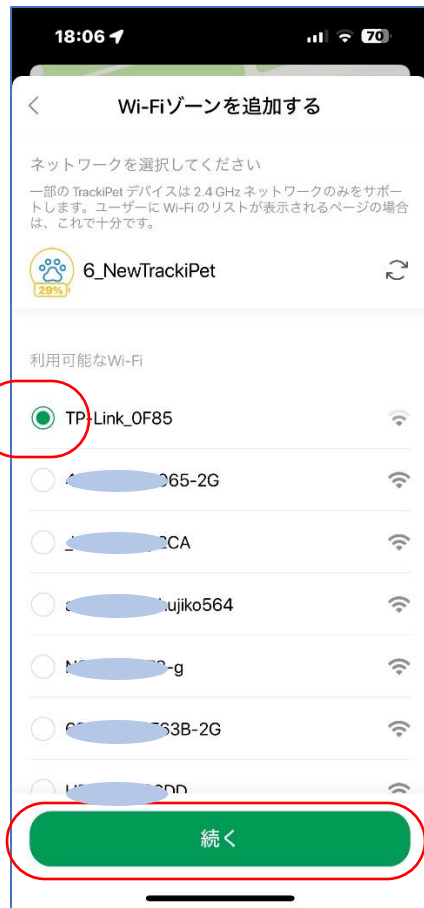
18:06
70

Wi-Fiゾーンを追加する

ネットワークを選択してください

一部の TrackiPet デバイスは 2.4 GHz ネットワークのみをサポートします。ユーザーに Wi-Fi のリストが表示されるページの場合は、これで十分です。

29%
6_NewTrackiPet

利用可能なWi-Fi

TP-Link_0F85

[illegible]065-2G

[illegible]CA

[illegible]ujiko564

N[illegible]-g

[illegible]63B-2G

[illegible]DD

続く